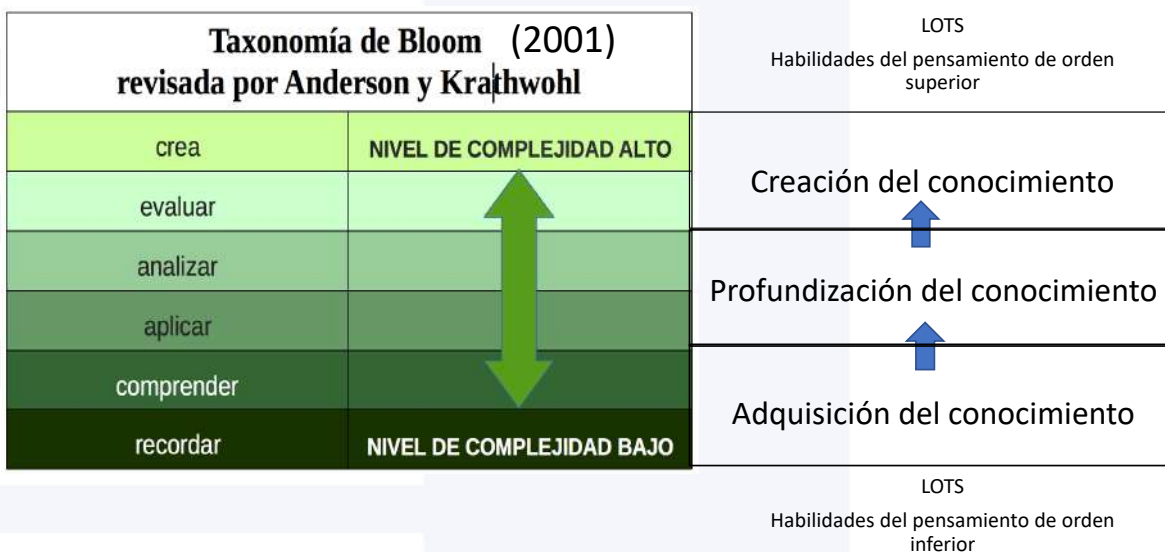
Taxonomía de Bloom (2001)
revisada por Anderson y Krathwohl

| crea | NIVEL DE COMPLEJIDAD ALTO |
|---|---|
| evaluar | |
| analizar | |
| aplicar | |
| comprender | |
| recordar | NIVEL DE COMPLEJIDAD BAJO |

LOTS

Habilidades del pensamiento de orden superior

Creación del conocimiento

Profundización del conocimiento

Adquisición del conocimiento

LOTS

Habilidades del pensamiento de orden inferior